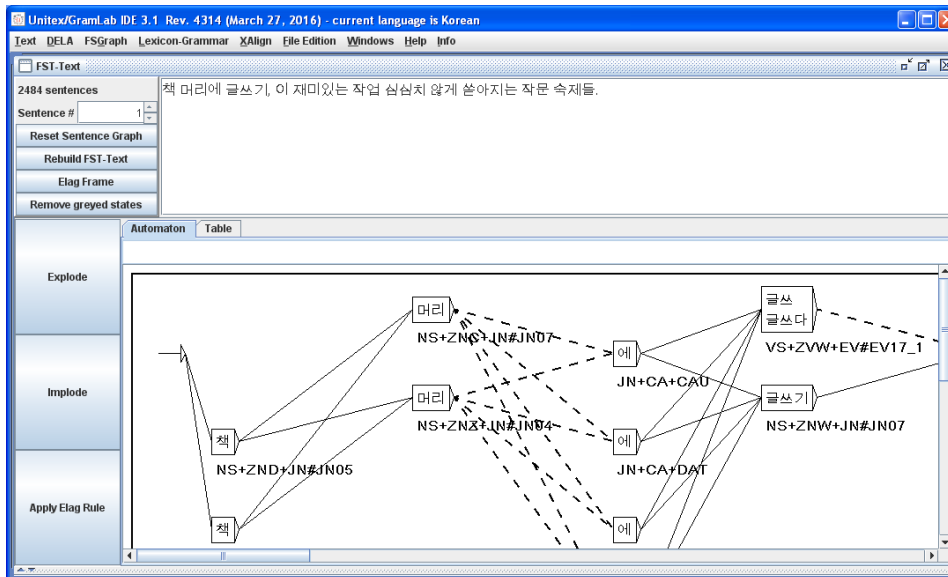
Unitex/GramLab IDE 3.1 Rev. 4314 (March 27, 2016) - current language is Korean

Text DELA FSGraph Lexicon-Grammar XAlign File Edition Windows Help Info

FST-Text

2484 sentences

Sentence # 1

Reset Sentence Graph

Rebuild FST-Text

Elag Frame

Remove greyed states

책 머리에 글쓰기, 이 재미있는 작업 심심치 않게 쏟아지는 작문 숙제들.

Explode

Implode

Apply Elag Rule

Automaton | Table

머리
NS+ZNC+JN#JN07

머리
NS+ZNZ+JN#JN04

책
NS+ZND+JN#JN05

책

에
JN+CA+CAU

에
JN+CA+DAT

에

글쓰
글쓰다
VS+ZVW+EV#EV17_1

글쓰기
NS+ZNW+JN#JN07